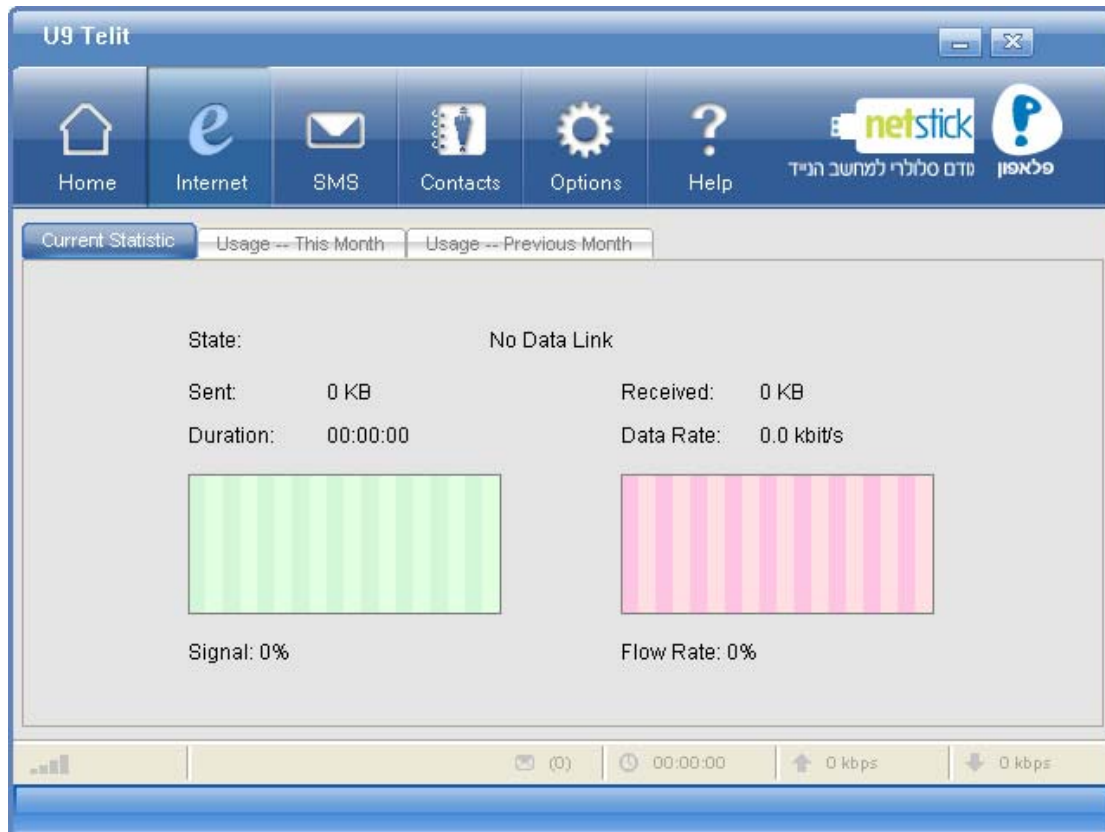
U9 Telit

Home Internet SMS Contacts Options Help

netstick
מודם סלולרי למחשב הנייד
פלאפון

Current Statistic | Usage -- This Month | Usage -- Previous Month

State: No Data Link

Sent: 0 KB

Received: 0 KB

Duration: 00:00:00

Data Rate: 0.0 kbit/s

Signal: 0%

Flow Rate: 0%

(0) 00:00:00 0 kbps 0 kbps